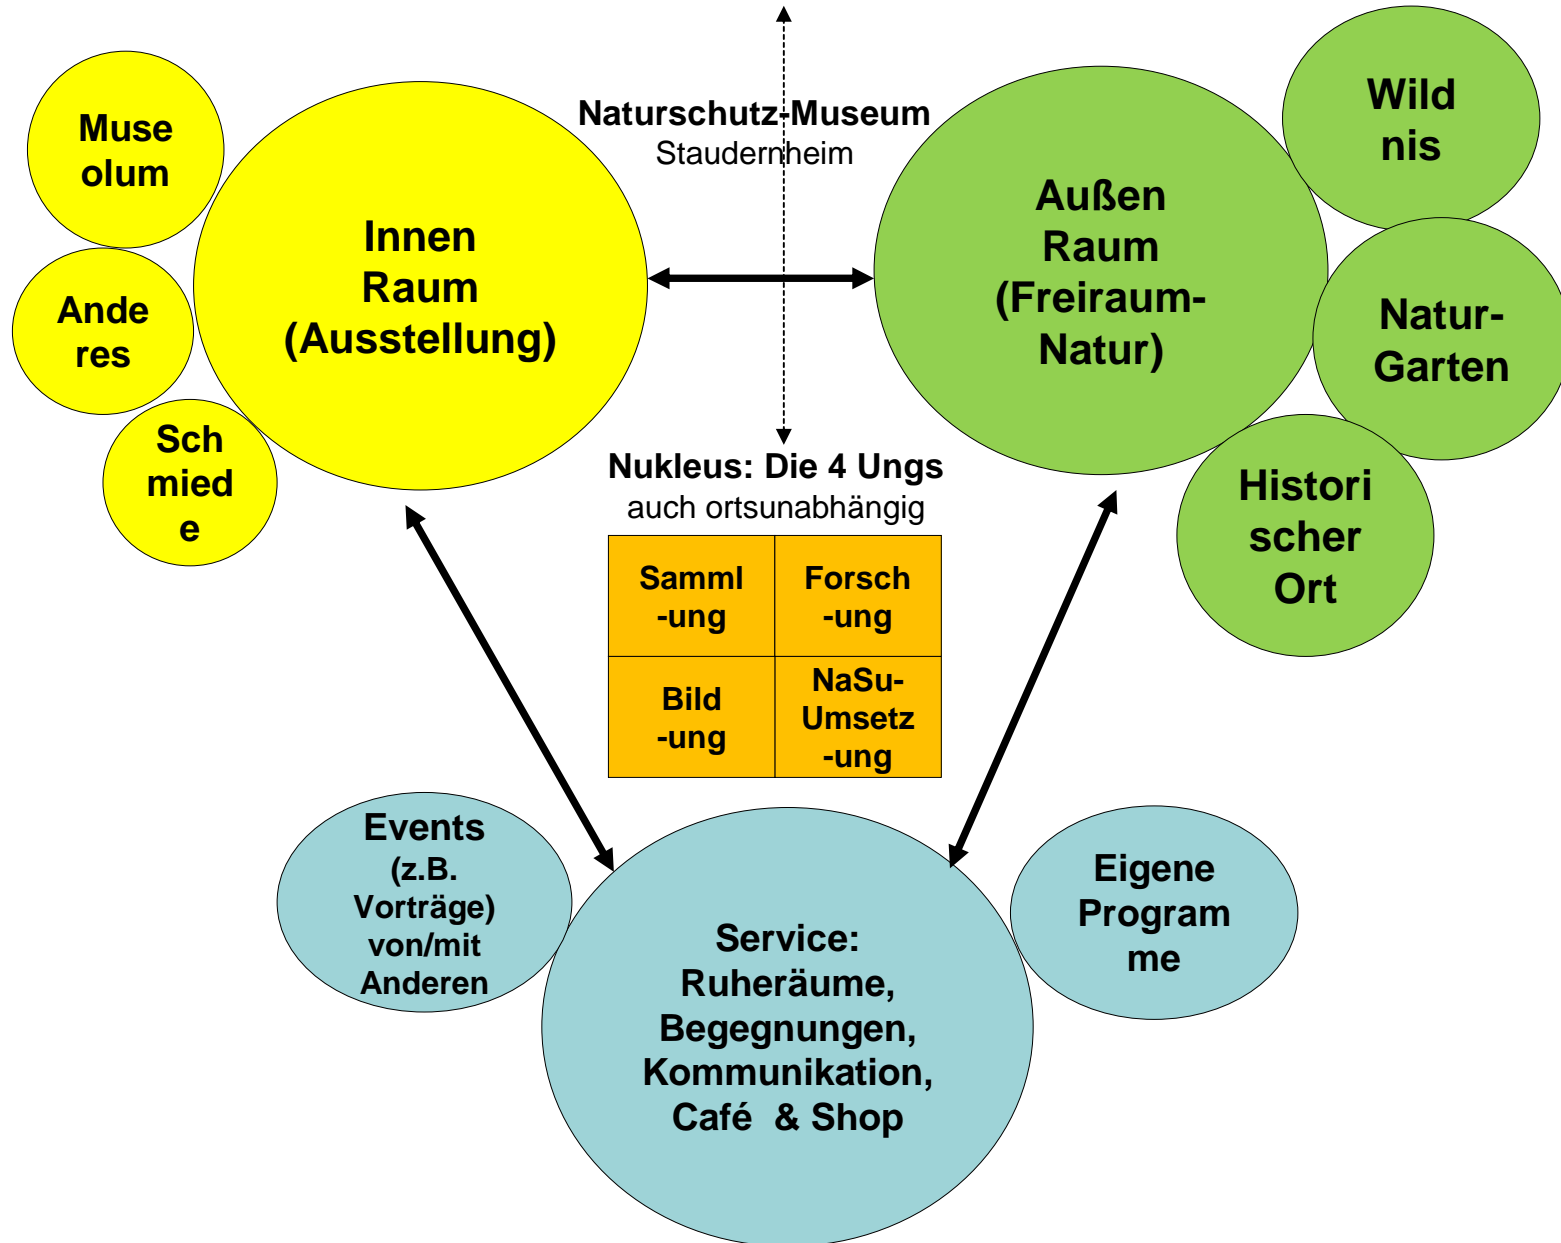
Naturschutz-Museum
Staudernheim

Muse olum

Ande res

Sch mied e

Innen Raum (Ausstellung)

Außen Raum (Freiraum-Natur)

Wild nis

Natur-Garten

Histori scher Ort

Nukleus: Die 4 Ungs
auch ortsunabhängig

| Samml-ung | Forsch-ung |
|---|---|
| Bild-ung | NaSu-Umsetz-ung |

Events (z.B. Vorträge) von/mit Anderen

Service: Ruheräume, Begegnungen, Kommunikation, Café & Shop

Eigene Program me